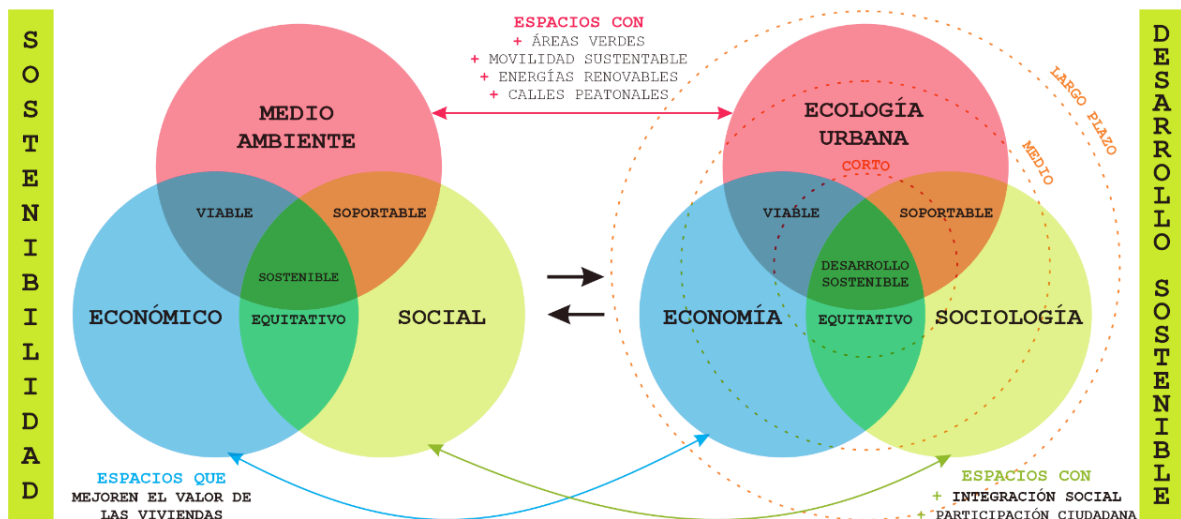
SOSTENIBILIDAD

ESPACIOS CON
+ ÁREAS VERDES
+ MOVILIDAD SUSTENTABLE
+ ENERGÍAS RENOVABLES
+ CALLES PEATONALES

MEDIO AMBIENTE

VIABLE

SOPORTABLE

SOSTENIBLE

ECONÓMICO

EQUITATIVO

SOCIAL

ECOLOGÍA URBANA

LARGO PLAZO

MEDIO

CORTO

VIABLE

SOPORTABLE

DESARROLLO SOSTENIBLE

ECONOMÍA

EQUITATIVO

SOCIOLOGÍA

ESPACIOS QUE
MEJOREN EL VALOR DE
LAS VIVIENDAS

ESPACIOS CON
+ INTEGRACIÓN SOCIAL
+ PARTICIPACIÓN CIUDADANA

DESARROLLO SOSTENIBLE